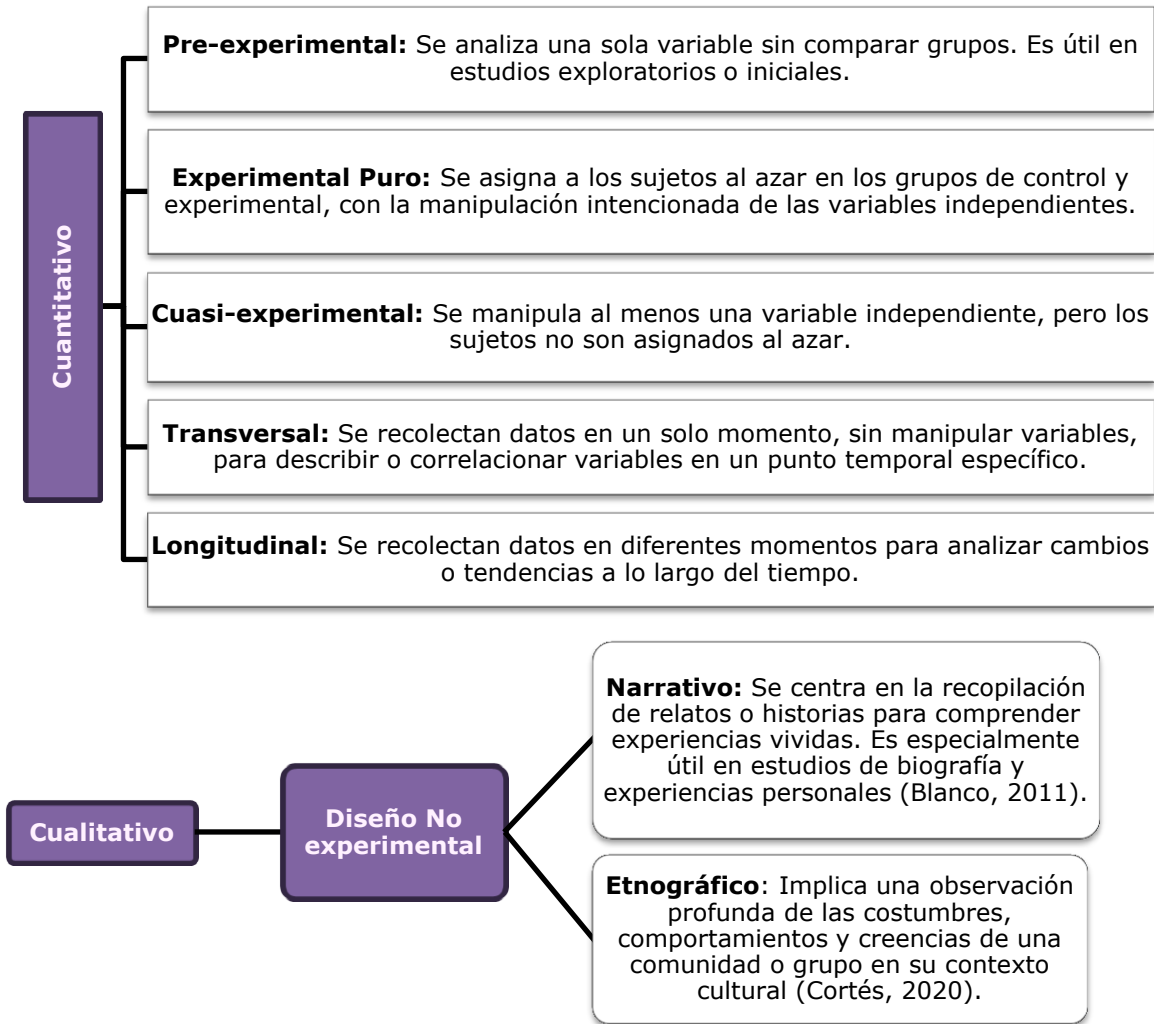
Cuantitativo

**Pre-experimental:** Se analiza una sola variable sin comparar grupos. Es útil en estudios exploratorios o iniciales.

**Experimental Puro:** Se asigna a los sujetos al azar en los grupos de control y experimental, con la manipulación intencionada de las variables independientes.

**Cuasi-experimental:** Se manipula al menos una variable independiente, pero los sujetos no son asignados al azar.

**Transversal:** Se recolectan datos en un solo momento, sin manipular variables, para describir o correlacionar variables en un punto temporal específico.

**Longitudinal:** Se recolectan datos en diferentes momentos para analizar cambios o tendencias a lo largo del tiempo.

Cualitativo

Diseño No experimental

**Narrativo:** Se centra en la recopilación de relatos o historias para comprender experiencias vividas. Es especialmente útil en estudios de biografía y experiencias personales (Blanco, 2011).

**Etnográfico**: Implica una observación profunda de las costumbres, comportamientos y creencias de una comunidad o grupo en su contexto cultural (Cortés, 2020).